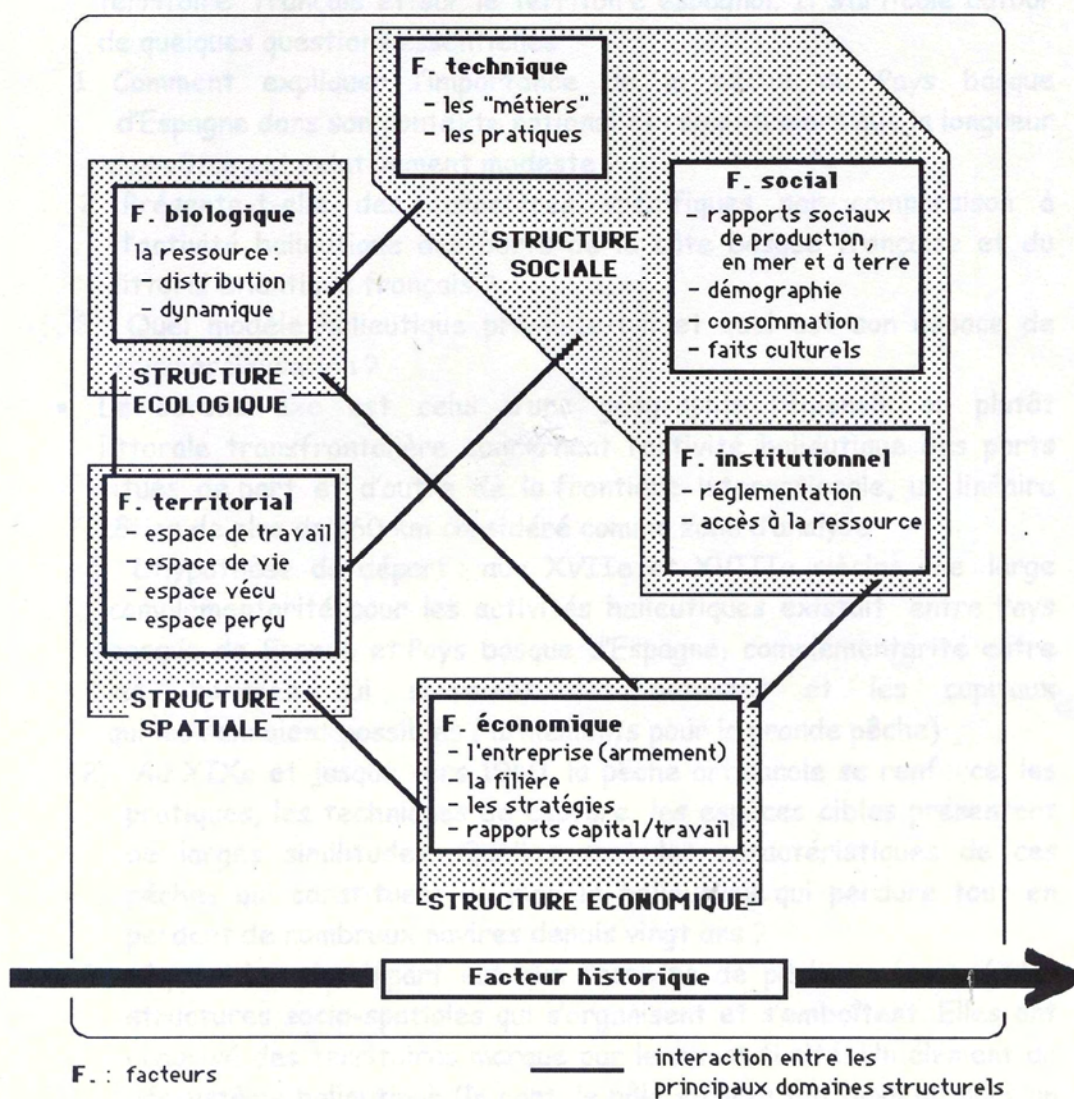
F. technique
- les "métiers"
- les pratiques

F. biologique
la ressource :
- distribution
- dynamique

STRUCTURE SOCIALE

F. social
- rapports sociaux de production, en mer et à terre
- démographie consommation
- faits culturels

STRUCTURE ECOLOGIQUE

F. territorial
- espace de travail
- espace de vie
- espace vécu
- espace perçu

F. institutionnel
- réglementation
accès à la ressource

STRUCTURE SPATIALE

F. économique
- l'entreprise (armement)
- la filière
- les stratégies
- rapports capital/travail

STRUCTURE ECONOMIQUE

Facteur historique

F. : facteurs

interaction entre les principaux domaines structurels